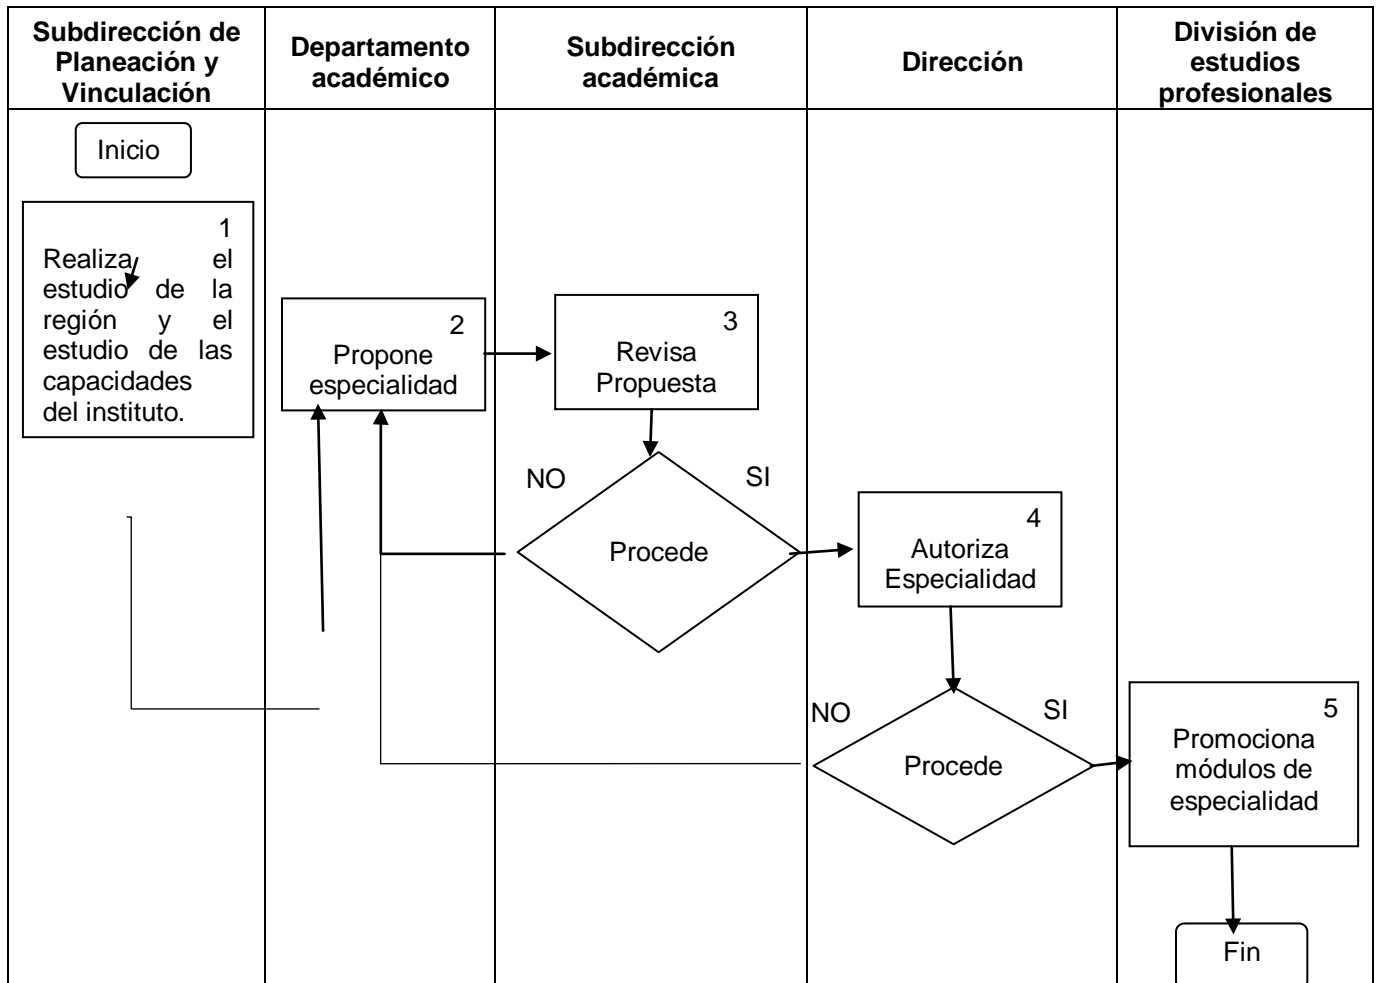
| Subdirección de Planeación y Vinculación | Departamento académico | Subdirección académica | Dirección | División de estudios profesionales |
|---|---|---|---|---|

Inicio

1
Realiza el estudio de la región y el estudio de las capacidades del instituto.

2
Propone especialidad

3
Revisa Propuesta

NO

SI

Procede

4
Autoriza Especialidad

NO

SI

Procede

5
Promociona módulos de especialidad

Fin